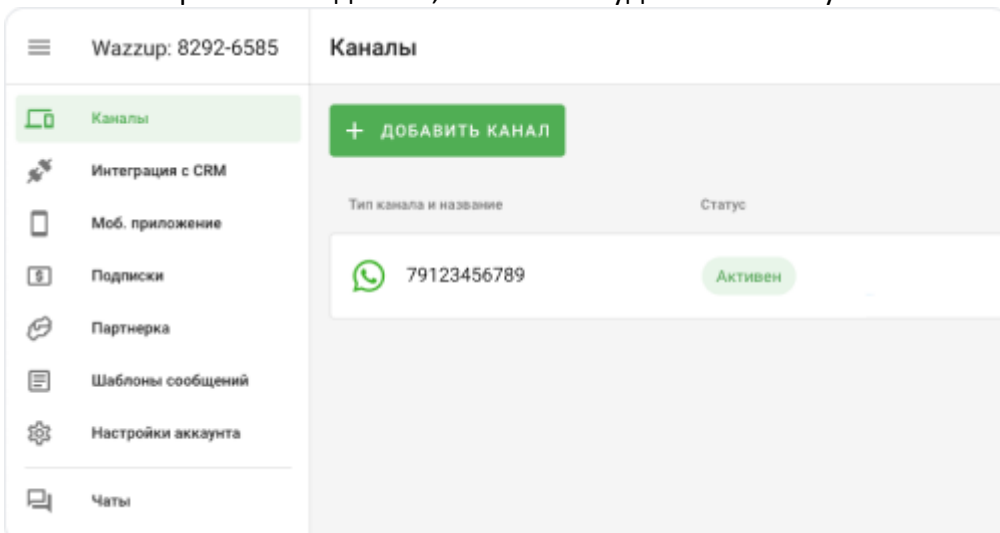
Wazzup: 8292-6585

Каналы

Каналы

Интеграция с CRM

Моб. приложение

Подписки

Партнерка

Шаблоны сообщений

Настройки аккаунта

Чаты

+ ДОБАВИТЬ КАНАЛ

Тип канала и название

Статус

79123456789

Активен